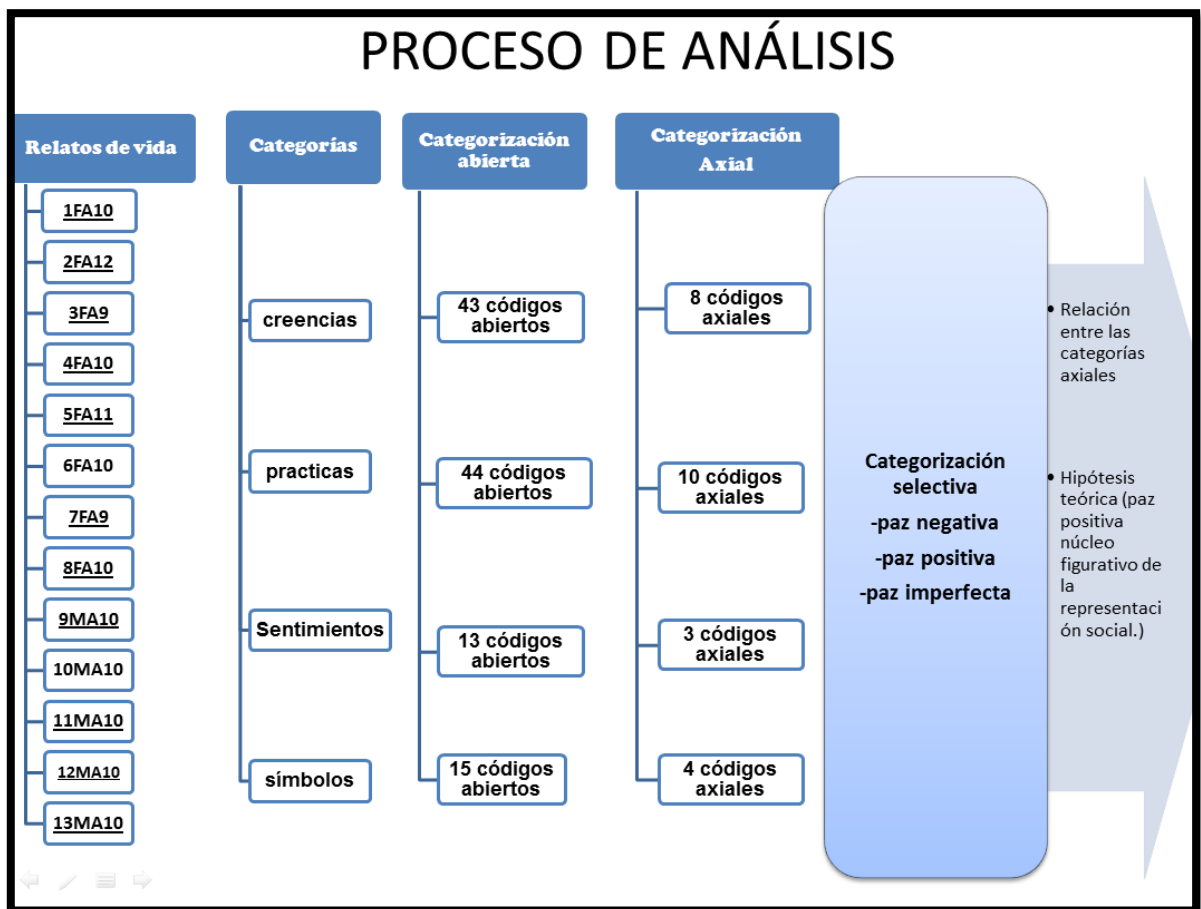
PROCESO DE ANÁLISIS

Relatos de vida

1FA10
2FA12
3FA9
4FA10
5FA11
6FA10
7FA9
8FA10
9MA10
10MA10
11MA10
12MA10
13MA10

Categorías

creencias
practicas
Sentimientos
símbolos

Categorización abierta

43 códigos abiertos
44 códigos abiertos
13 códigos abiertos
15 códigos abiertos

Categorización Axial

8 códigos axiales
10 códigos axiales
3 códigos axiales
4 códigos axiales

Categorización selectiva
-paz negativa
-paz positiva
-paz imperfecta

• Relación entre las categorías axiales

• Hipótesis teórica (paz positiva núcleo figurativo de la representación social.)